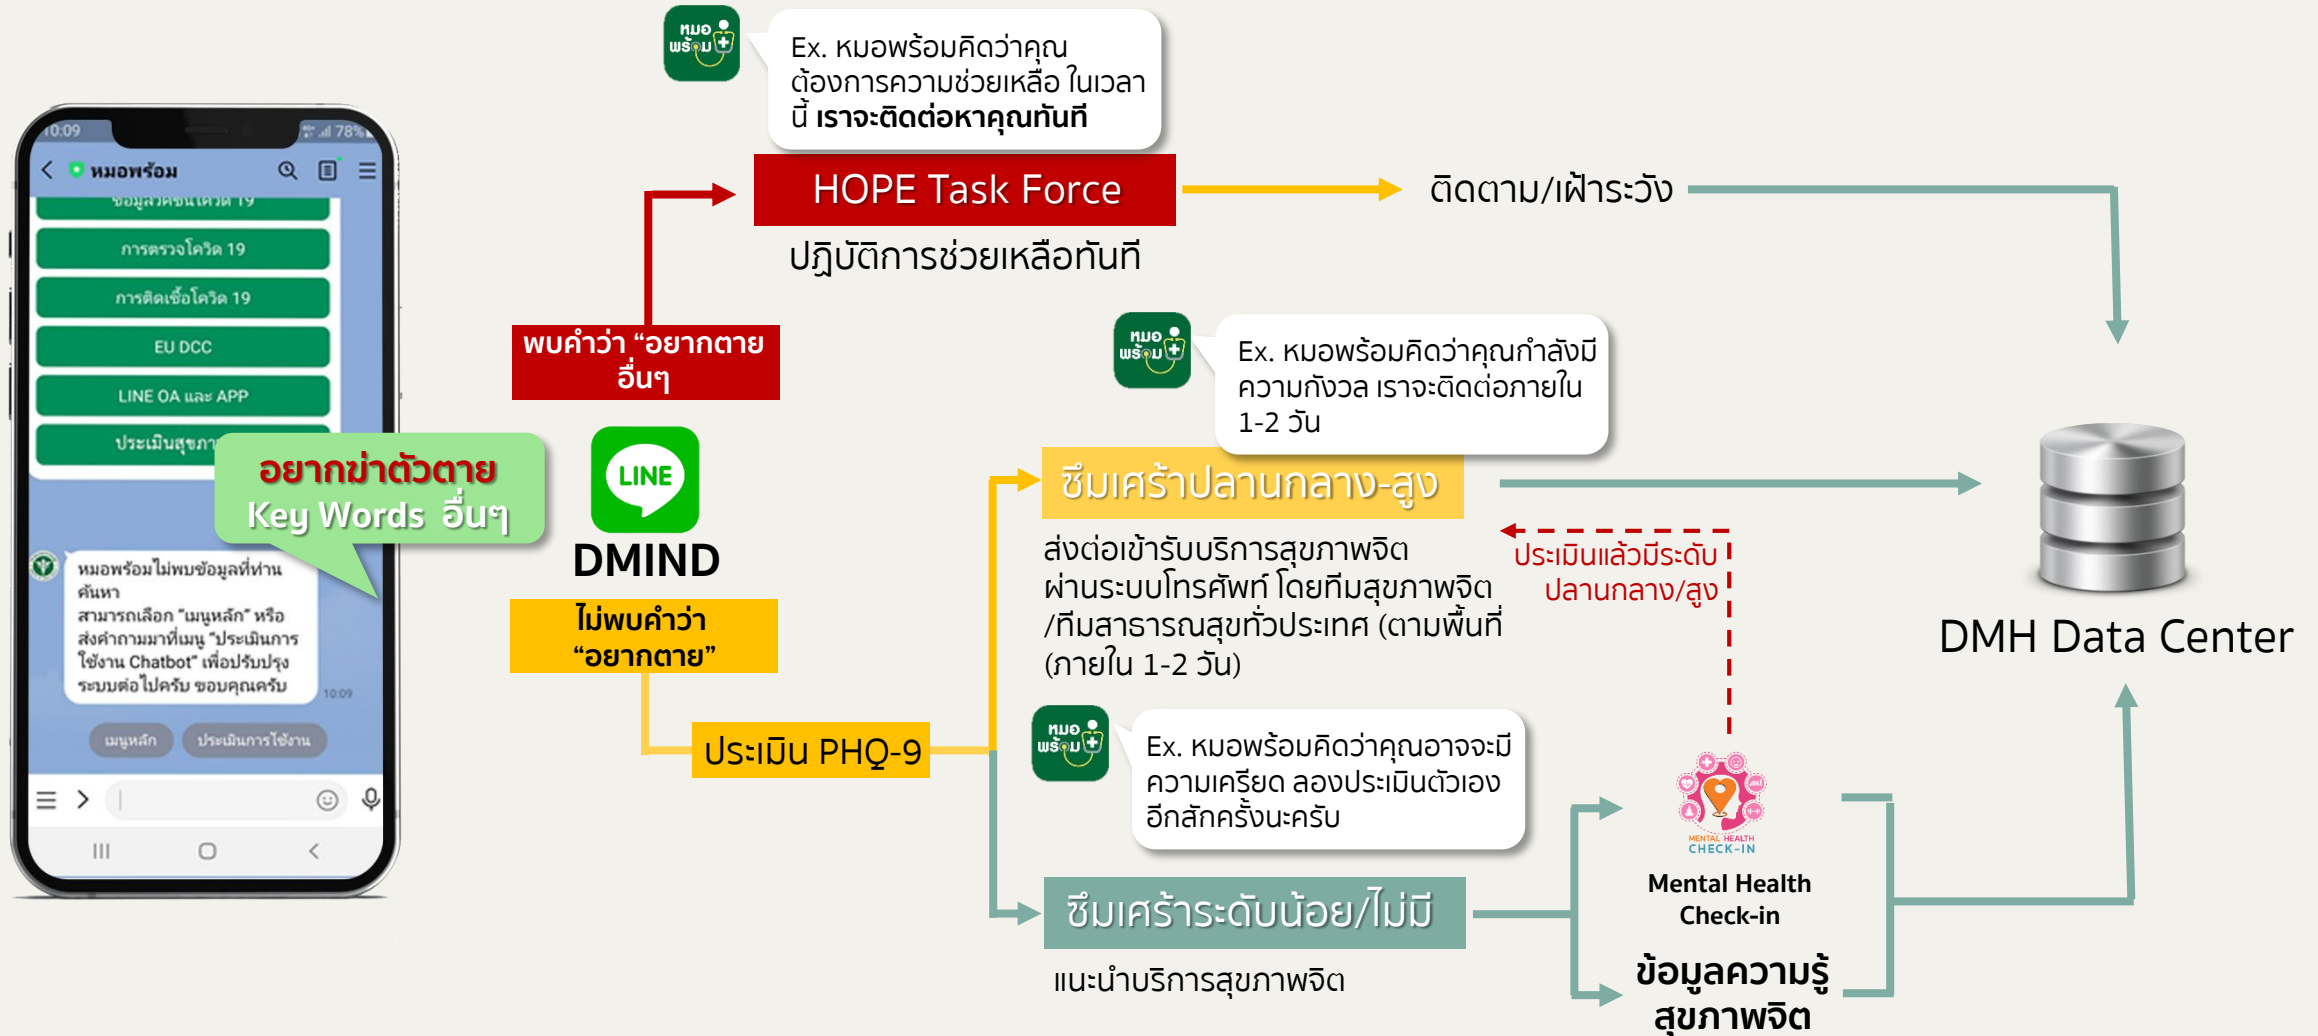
10:09
78%
หมอพร้อม
ข้อมูลวัคซีนโควิด 19
การตรวจโควิด 19
การติดเชื้อโควิด 19
EU DCC
LINE OA และ APP
ประเมินสุขภา

อยากฆ่าตัวตาย
Key Words อื่นๆ

หมอพร้อมไม่พบข้อมูลที่ท่านค้นหา
สามารถเลือก "เมนูหลัก" หรือส่งคำถามมาที่เมนู "ประเมินการใช้งาน Chatbot" เพื่อปรับปรุงระบบต่อไปครับ ขอบคุณครับ
10:09
เมนูหลัก
ประเมินการใช้งาน

หมอ พร้อม
Ex. หมอพร้อมคิดว่าคุณต้องการความช่วยเหลือ ในเวลานี้ **เราจะติดต่อหาคุณทันที**

HOPE Task Force
ปฏิบัติการช่วยเหลือทันที
ติดตาม/เฝ้าระวัง

พบคำว่า "อยากตาย อื่นๆ

LINE
DMIND

ไม่พบคำว่า "อยากตาย"

ประเมิน PHQ-9

หมอ พร้อม
Ex. หมอพร้อมคิดว่าคุณกำลังมีความกังวล เราจะติดต่อภายใน 1-2 วัน

ซึมเศร้าปลานกลาง-สูง
ส่งต่อเข้ารับบริการสุขภาพจิต ผ่านระบบโทรศัพท์ โดยทีมสุขภาพจิต /ทีมสาธารณสุขทั่วประเทศ (ตามพื้นที่ (ภายใน 1-2 วัน)

ประเมินแล้วมีระดับ ปลานกลาง/สูง

DMH Data Center

หมอ พร้อม
Ex. หมอพร้อมคิดว่าคุณอาจจะมีความเครียด ลองประเมินตัวเองอีกสักครั้งนะครับ

MENTAL HEALTH CHECK-IN
Mental Health Check-in

ซึมเศร้าระดับน้อย/ไม่มี
แนะนำบริการสุขภาพจิต

ข้อมูลความรู้ สุขภาพจิต